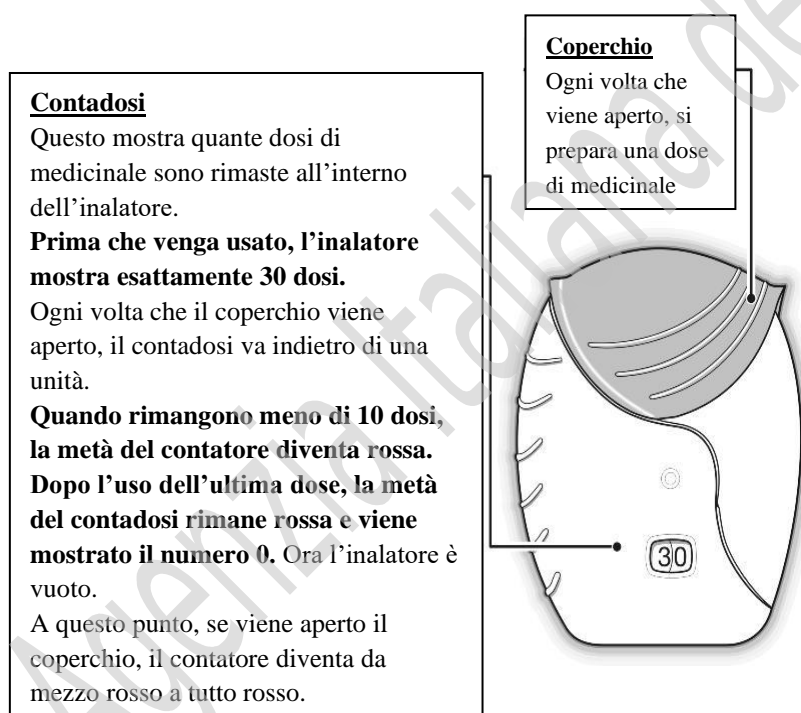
**Coperchio**
Ogni volta che viene aperto, si prepara una dose di medicinale

**Contadosi**
Questo mostra quante dosi di medicinale sono rimaste all'interno dell'inalatore.
**Prima che venga usato, l'inalatore mostra esattamente 30 dosi.**
Ogni volta che il coperchio viene aperto, il contadosi va indietro di una unità.
**Quando rimangono meno di 10 dosi, la metà del contatore diventa rossa. Dopo l'uso dell'ultima dose, la metà del contadosi rimane rossa e viene mostrato il numero 0.** Ora l'inalatore è vuoto.
A questo punto, se viene aperto il coperchio, il contatore diventa da mezzo rosso a tutto rosso.

30

Agenzia Italiana del Farmaco